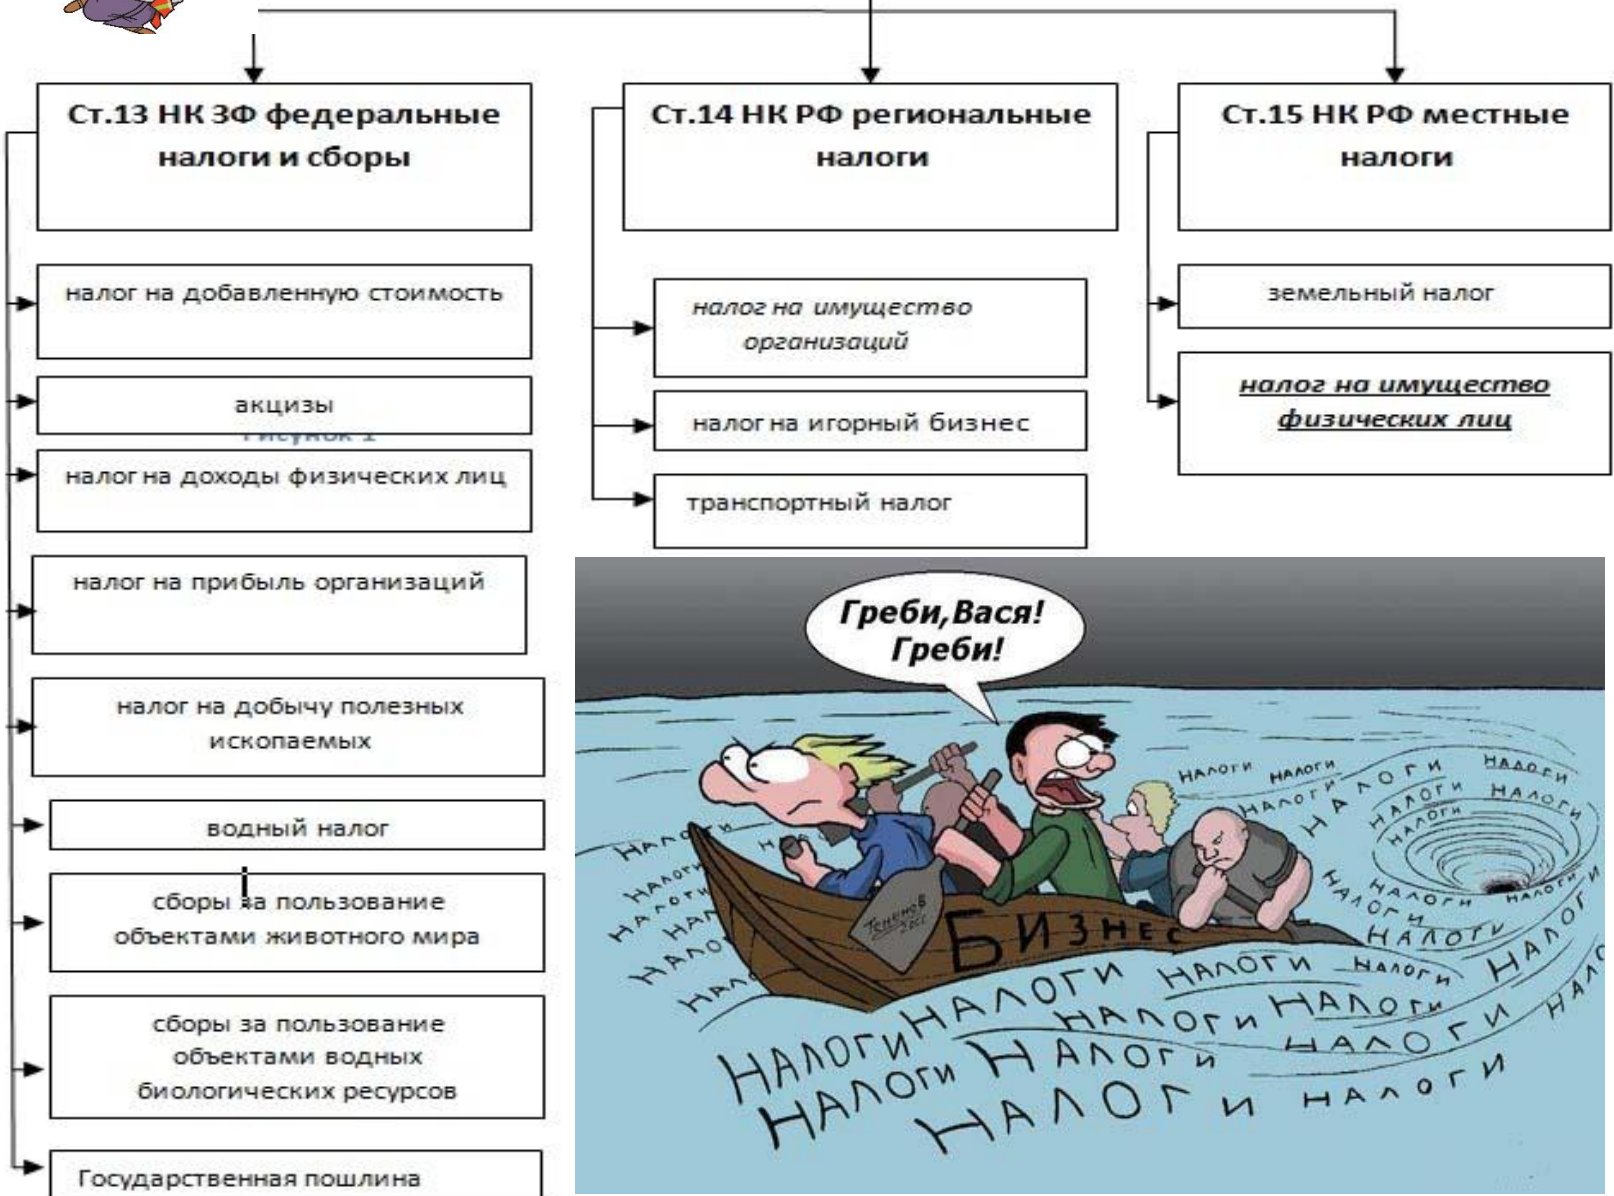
Ст.13 НК ЗФ федеральные налоги и сборы

налог на добавленную стоимость

акцизы

Рисунок 1

налог на доходы физических лиц

налог на прибыль организаций

налог на добычу полезных ископаемых

водный налог

сборы за пользование объектами животного мира

сборы за пользование объектами водных биологических ресурсов

Государственная пошлина

Ст.14 НК РФ региональные налоги

налог на имущество организаций

налог на игорный бизнес

транспортный налог

Ст.15 НК РФ местные налоги

земельный налог

налог на имущество физических лиц

Греби, Вася! Греби!

БИЗНЕС

Тенеков 2011

НАЛОГИ НАЛОГИ НАЛОГИ НАЛОГИ НАЛОГИ НАЛОГИ НАЛОГИ НАЛОГИ НАЛОГИ НАЛОГИ НАЛОГИ НАЛОГИ НАЛОГИ НАЛОГИ НАЛОГИ НАЛОГИ НАЛОГИ НАЛОГИ НАЛОГИ НАЛОГИ НАЛОГИ НАЛОГИ НАЛОГИ НАЛОГИ НАЛОГИ НАЛОГИ